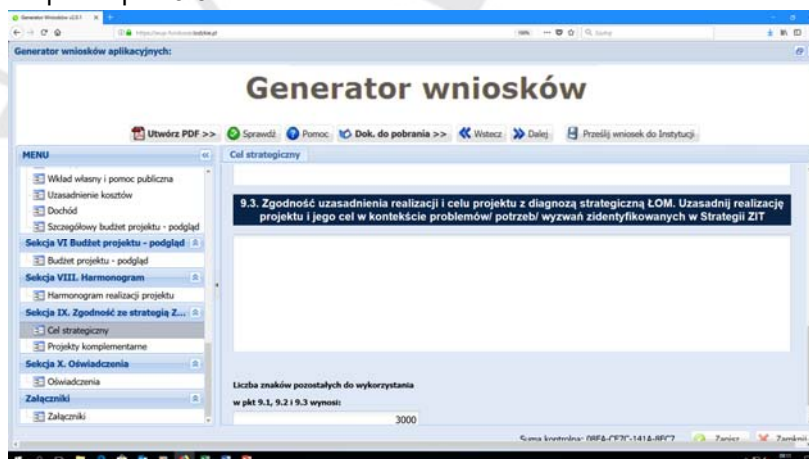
Generator wniosków aplikacyjnych:

Generator wniosków

Utwórz PDF >> Sprawdź Pomoc Dok. do pobrania >> Wstecz Dalej Prześlij wniosek do Instytucji

MENU

Wkład własny i pomoc publiczna
Uzasadnienie kosztów
Dochód
Szczegółowy budżet projektu - podgląd
Sekcja VI Budżet projektu - podgląd
Budżet projektu - podgląd
Sekcja VIII. Harmonogram
Harmonogram realizacji projektu
Sekcja IX. Zgodność ze strategią Z...
Cel strategiczny
Projekty komplementarne
Sekcja X. Oświadczenia
Oświadczenia
Załączniki
Załączniki

Cel strategiczny

9.3. Zgodność uzasadnienia realizacji i celu projektu z diagnozą strategiczną ŁOM. Uzasadnij realizację projektu i jego cel w kontekście problemów/ potrzeb/ wyzwań zidentyfikowanych w Strategii ZIT

Liczba znaków pozostałych do wykorzystania w pkt 9.1, 9.2 i 9.3 wynosi:

3000

Suma kontrolna: 08FA-CE7C-141A-8FC7 Zapisz Zamknij